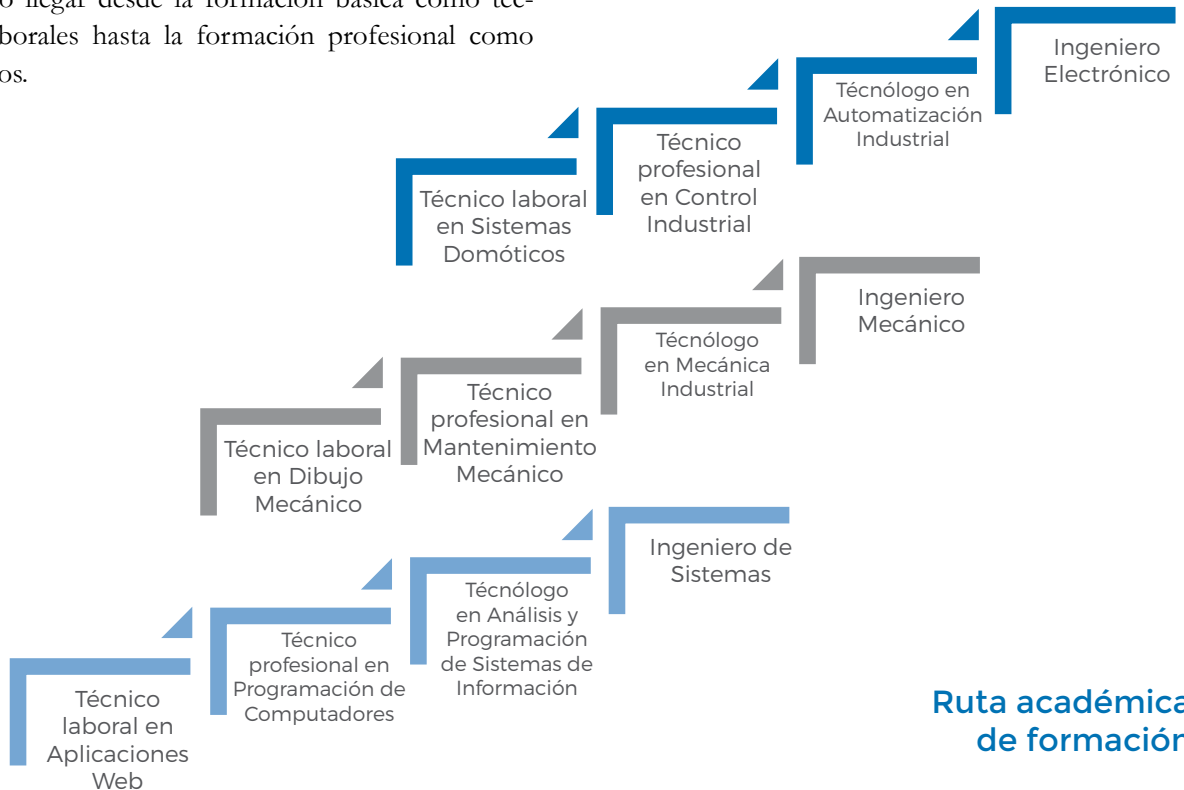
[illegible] llegar desde la formación básica como tec- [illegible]borales hasta la formación profesional como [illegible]os.

Técnico laboral en Sistemas Domóticos

Técnico profesional en Control Industrial

Técnólogo en Automatización Industrial

Ingeniero Electrónico

Técnico laboral en Dibujo Mecánico

Técnico profesional en Mantenimiento Mecánico

Técnólogo en Mecánica Industrial

Ingeniero Mecánico

Técnico laboral en Aplicaciones Web

Técnico profesional en Programación de Computadores

Técnólogo en Análisis y Programación de Sistemas de Información

Ingeniero de Sistemas

Ruta académica de formación